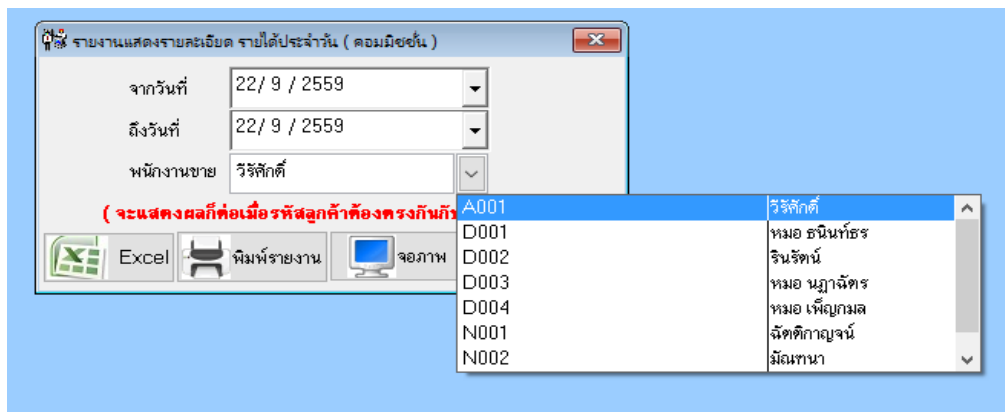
รายงานแสดงรายละเอียด รายได้ประจำวัน ( คอมมิชชั่น )

จากวันที่ 22/ 9 / 2559

ถึงวันที่ 22/ 9 / 2559

พนักงานขาย วิรัศักดิ์

( จะแสดงผลก็ต่อเมื่อรหัสลูกค้าต้องตรงกันกับ

Excel พิมพ์รายงาน จอภาพ

| | |
|---|---|
| A001 | วิรัศักดิ์ |
| D001 | หมอ ธนินท์ธร |
| D002 | รินรัตน์ |
| D003 | หมอ นฎาฉัตร |
| D004 | หมอ เพ็ญกมล |
| N001 | ฉัตติกาญจน์ |
| N002 | มัณฑนา |